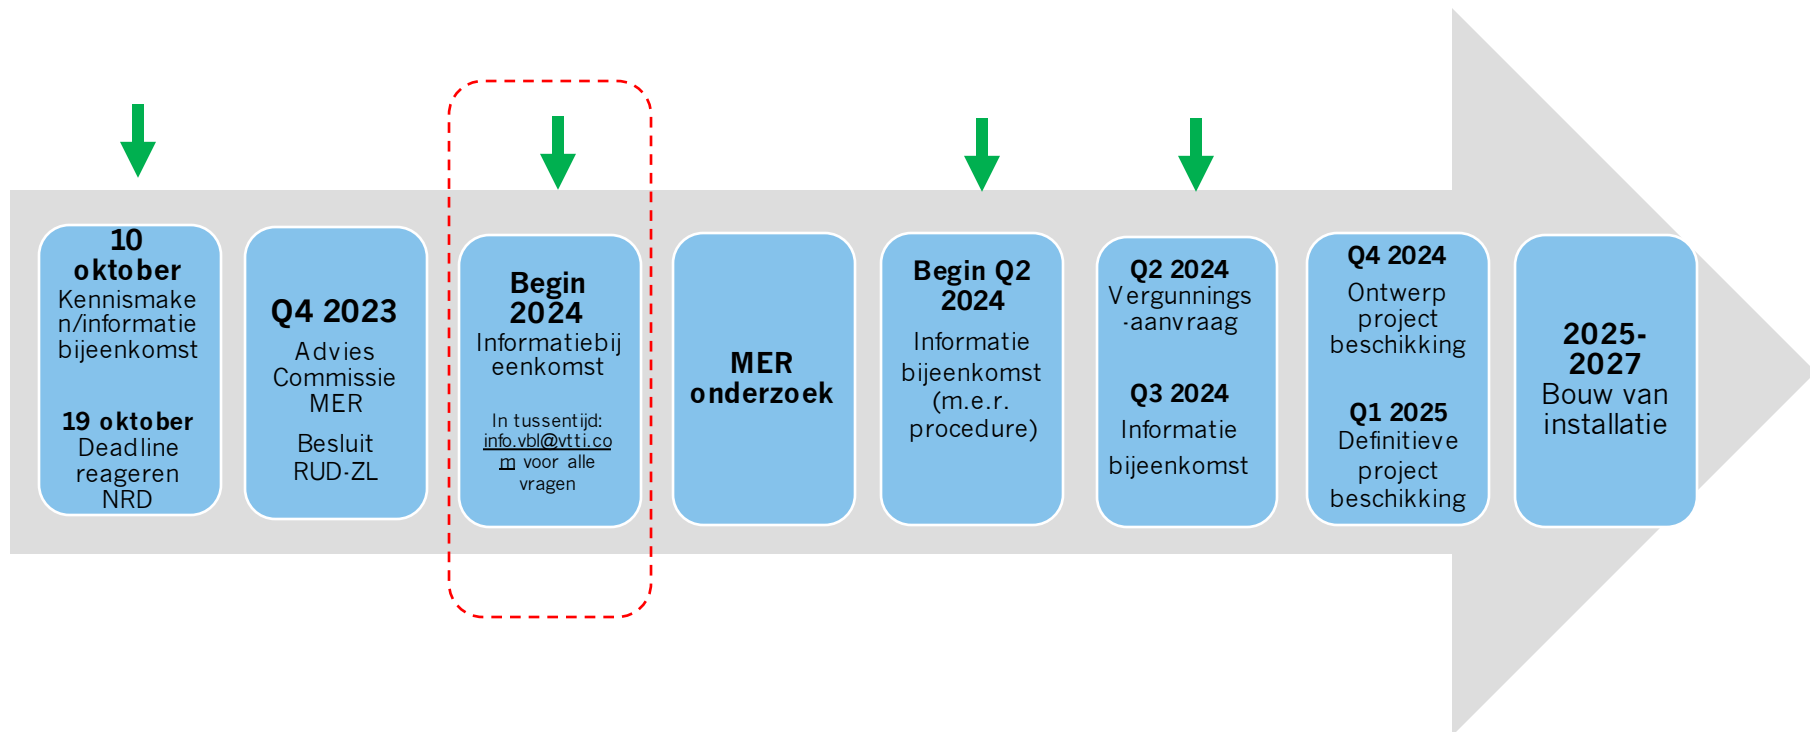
**10 oktober**
Kennismaken/informatie bijeenkomst

**19 oktober**
Deadline reageren NRD

**Q4 2023**
Advies Commissie MER

Besluit RUD-ZL

**Begin 2024**
Informatiebijeenkomst

In tussentijd: info.vbl@vtti.com voor alle vragen

**MER onderzoek**

**Begin Q2 2024**
Informatie bijeenkomst (m.e.r. procedure)

**Q2 2024**
Vergunnings-aanvraag

**Q3 2024**
Informatie bijeenkomst

**Q4 2024**
Ontwerp project beschikking

**Q1 2025**
Definitieve project beschikking

**2025-2027**
Bouw van installatie